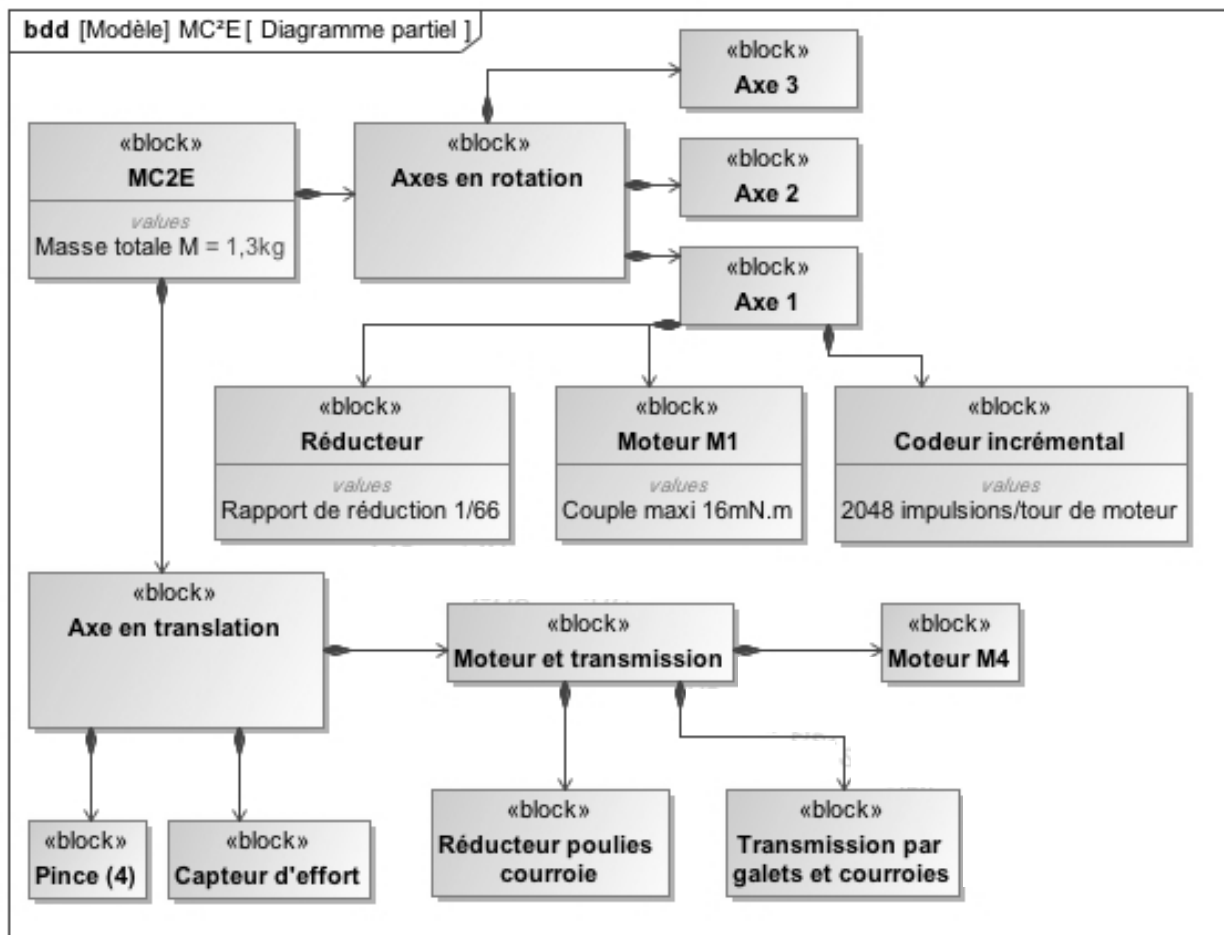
bdd [Modèle] MC²E [ Diagramme partiel ]

«block»
Axe 3

«block»
MC2E
values
Masse totale M = 1,3kg

«block»
Axes en rotation

«block»
Axe 2

«block»
Axe 1

«block»
Réducteur
values
Rapport de réduction 1/66

«block»
Moteur M1
values
Couple maxi 16mN.m

«block»
Codeur incrémental
values
2048 impulsions/tour de moteur

«block»
Axe en translation

«block»
Moteur et transmission

«block»
Moteur M4

«block»
Pince (4)

«block»
Capteur d'effort

«block»
Réducteur poulies courroie

«block»
Transmission par galets et courroies